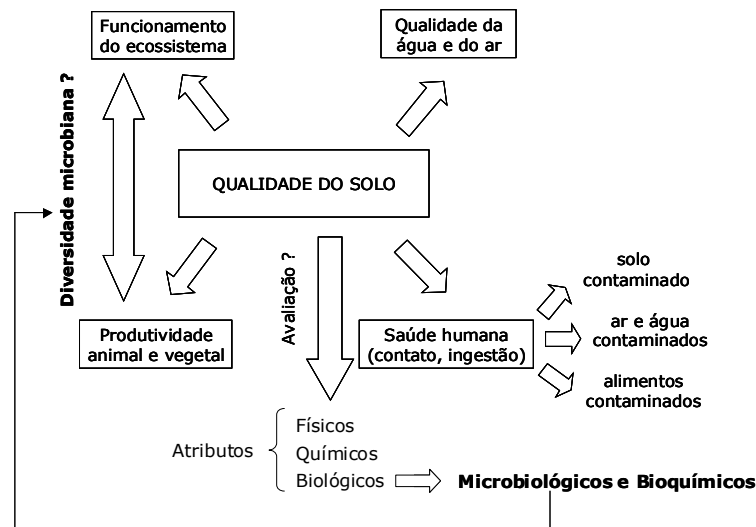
Funcionamento do ecossistema

Qualidade da água e do ar

Diversidade microbiana ?

QUALIDADE DO SOLO

Avaliação ?

solo contaminado

ar e água contaminados

alimentos contaminados

Produtividade animal e vegetal

Saúde humana (contato, ingestão)

Atributos

Físicos

Químicos

Biológicos

Microbiológicos e Bioquímicos